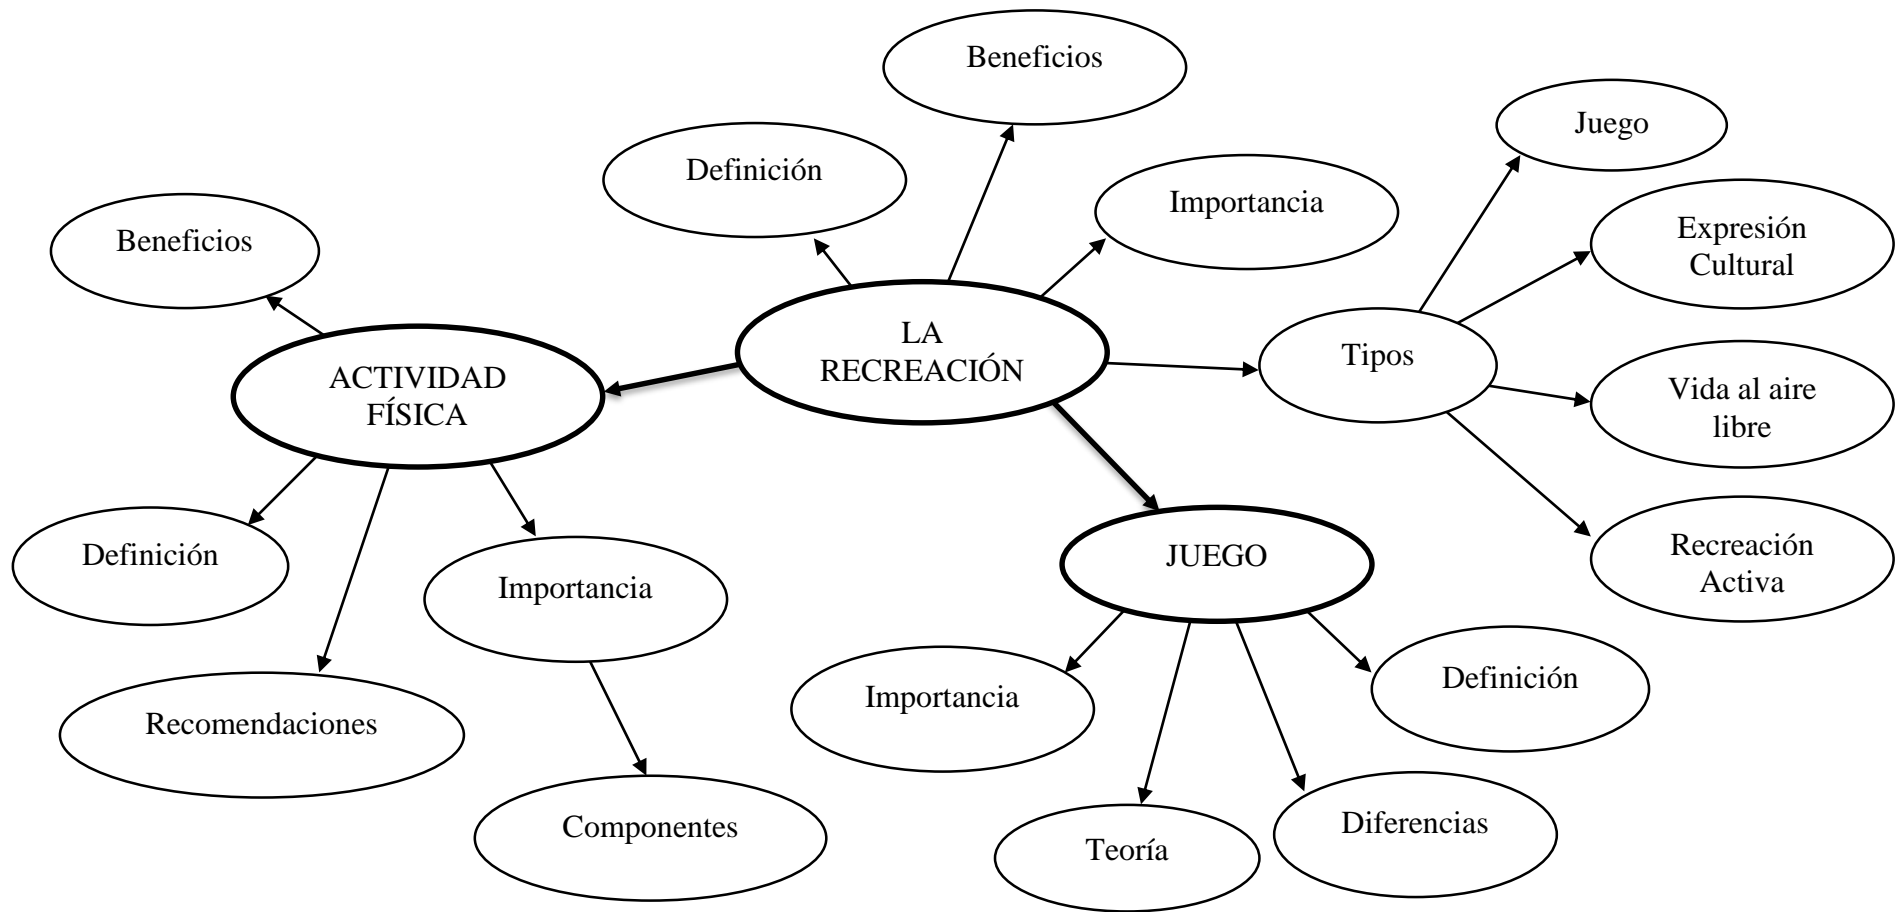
LA RECREACIÓN

Definición

Beneficios

Importancia

Tipos

Juego

Expresión Cultural

Vida al aire libre

Recreación Activa

ACTIVIDAD FÍSICA

Beneficios

Definición

Recomendaciones

Importancia

Componentes

JUEGO

Importancia

Teoría

Diferencias

Definición